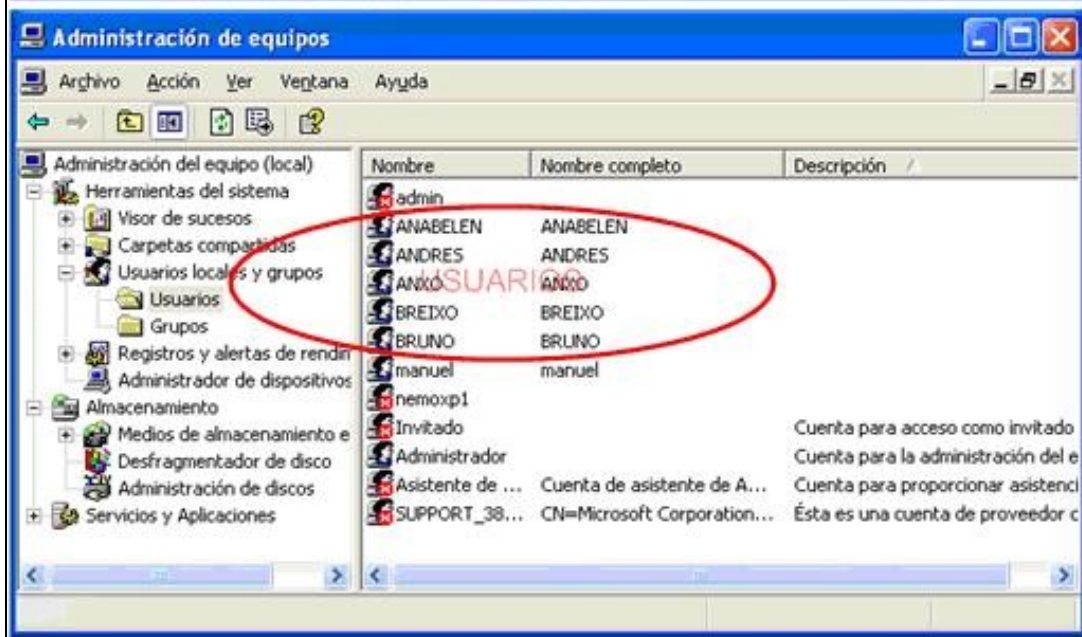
Administración de equipos

Archivo Acción Ver Ventana Ayuda

Administración del equipo (local)
Herramientas del sistema
Visor de sucesos
Carpetas compartidas
Usuarios locales y grupos
Usuarios
Grupos
Registros y alertas de rendin
Administrador de dispositivos
Almacenamiento
Medios de almacenamiento e
Desfragmentador de disco
Administración de discos
Servicios y Aplicaciones

| Nombre | Nombre completo | Descripción |
|---|---|---|
| admin | | |
| ANABELEN | ANABELEN | |
| ANDRES | ANDRES | |
| ANXO | ANXO | |
| BREIXO | BREIXO | |
| BRUNO | BRUNO | |
| manuel | manuel | |
| nemoxp1 | | |
| Invitado | | Cuenta para acceso como invitado |
| Administrador | | Cuenta para la administración del e |
| Asistente de ... | Cuenta de asistente de A... | Cuenta para proporcionar asistenci |
| SUPPORT_38... | CN=Microsoft Corporation... | Ésta es una cuenta de proveedor c |

USUARIOS